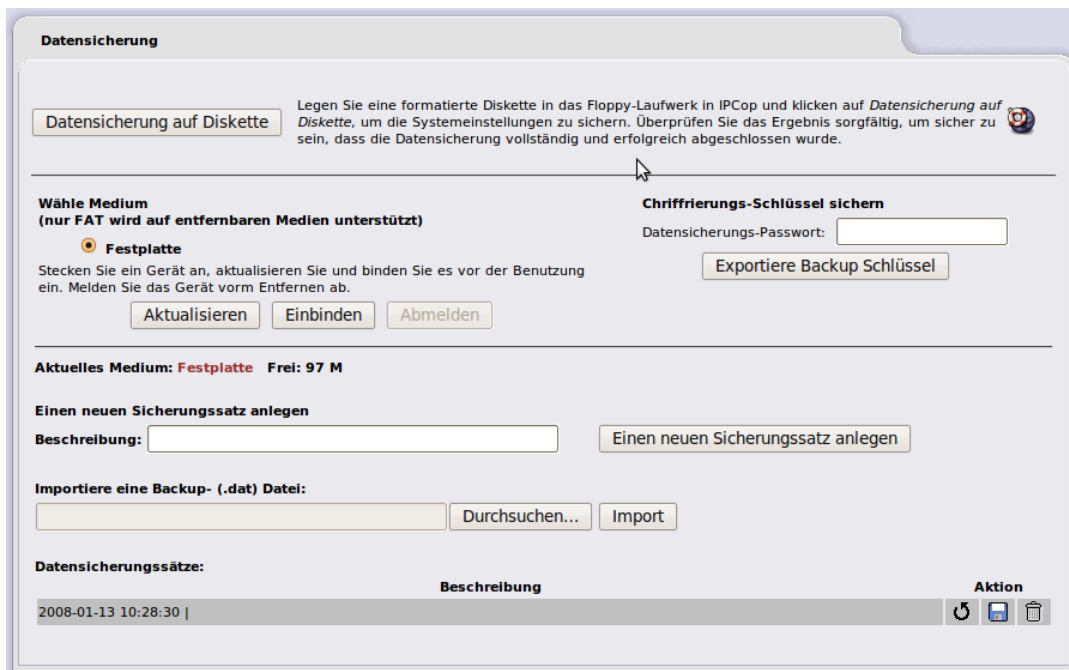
Datensicherung

Datensicherung auf Diskette

Legen Sie eine formatierte Diskette in das Floppy-Laufwerk in IPCop und klicken auf *Datensicherung auf Diskette*, um die Systemeinstellungen zu sichern. Überprüfen Sie das Ergebnis sorgfältig, um sicher zu sein, dass die Datensicherung vollständig und erfolgreich abgeschlossen wurde.

Wähle Medium
(nur FAT wird auf entfernbaren Medien unterstützt)

Festplatte

Stecken Sie ein Gerät an, aktualisieren Sie und binden Sie es vor der Benutzung ein. Melden Sie das Gerät vorm Entfernen ab.

Aktualisieren Einbinden Abmelden

Chiffrierungs-Schlüssel sichern

Datensicherungs-Passwort:

Exportiere Backup Schlüssel

Aktuelles Medium: Festplatte Frei: 97 M

Einen neuen Sicherungssatz anlegen

Beschreibung:

Einen neuen Sicherungssatz anlegen

Importiere eine Backup- (.dat) Datei:

Durchsuchen... Import

Datensicherungssätze:

| Beschreibung | Aktion |
|---|---|
| 2008-01-13 10:28:30 \| | |